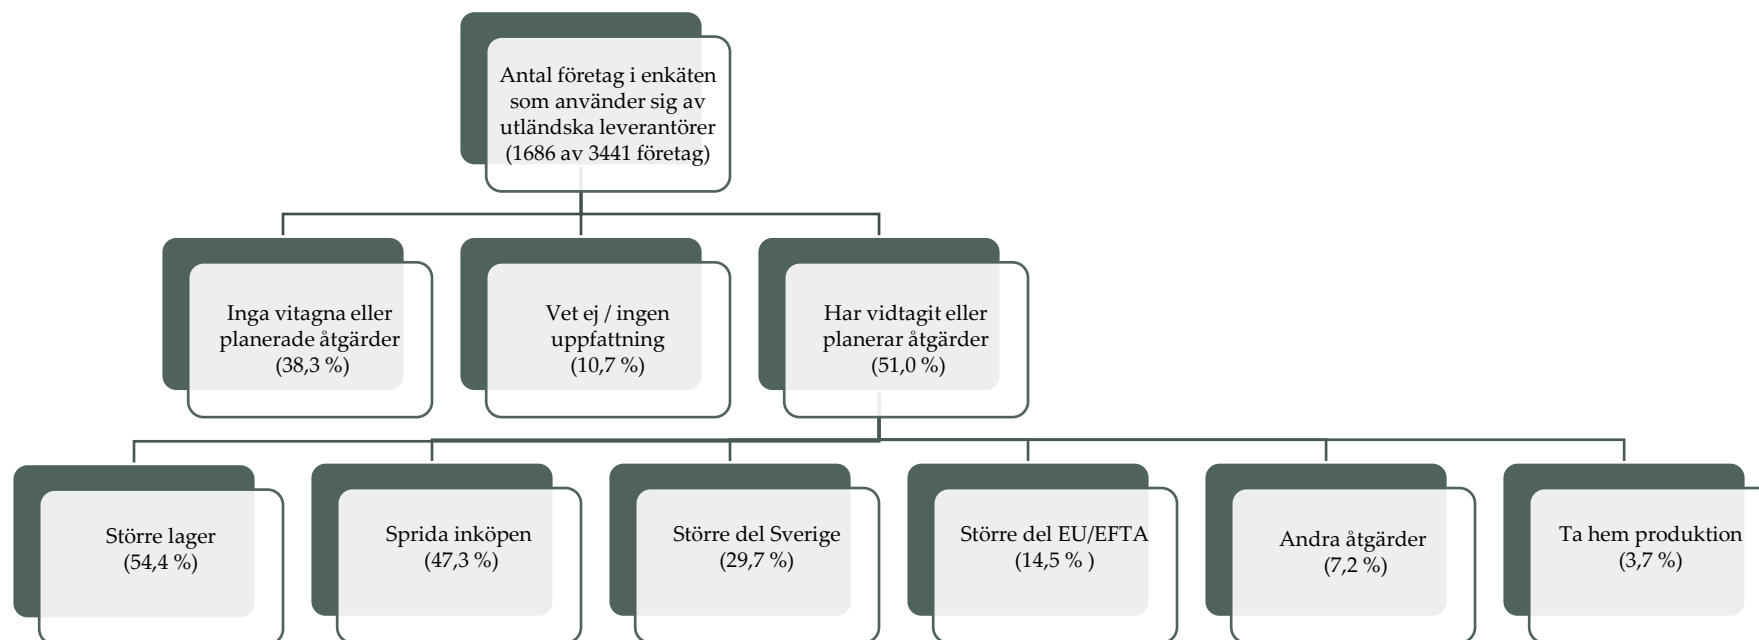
Antal företag i enkäten som använder sig av utländska leverantörer (1686 av 3441 företag)

Inga vitagna eller planerade åtgärder (38,3 %)

Vet ej / ingen uppfattning (10,7 %)

Har vidtagit eller planerar åtgärder (51,0 %)

Större lager (54,4 %)

Sprida inköpen (47,3 %)

Större del Sverige (29,7 %)

Större del EU/EFTA (14,5 % )

Andra åtgärder (7,2 %)

Ta hem produktion (3,7 %)